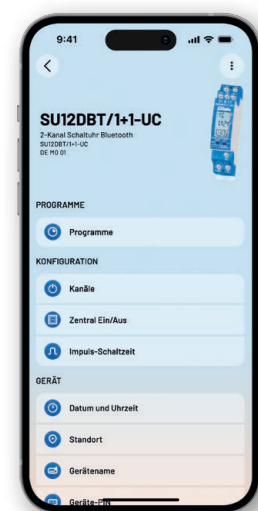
9:41

SU12DBT/1+1-UC
2-Kanal Schaltuhr Bluetooth
SU12DBT/1+1-UC
DE MO 01

PROGRAMME

Programme

KONFIGURATION

Kanäle

Zentral Ein/Aus

Impuls-Schaltzeit

GERÄT

Datum und Uhrzeit

Standort

Gerätename

Geräte-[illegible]